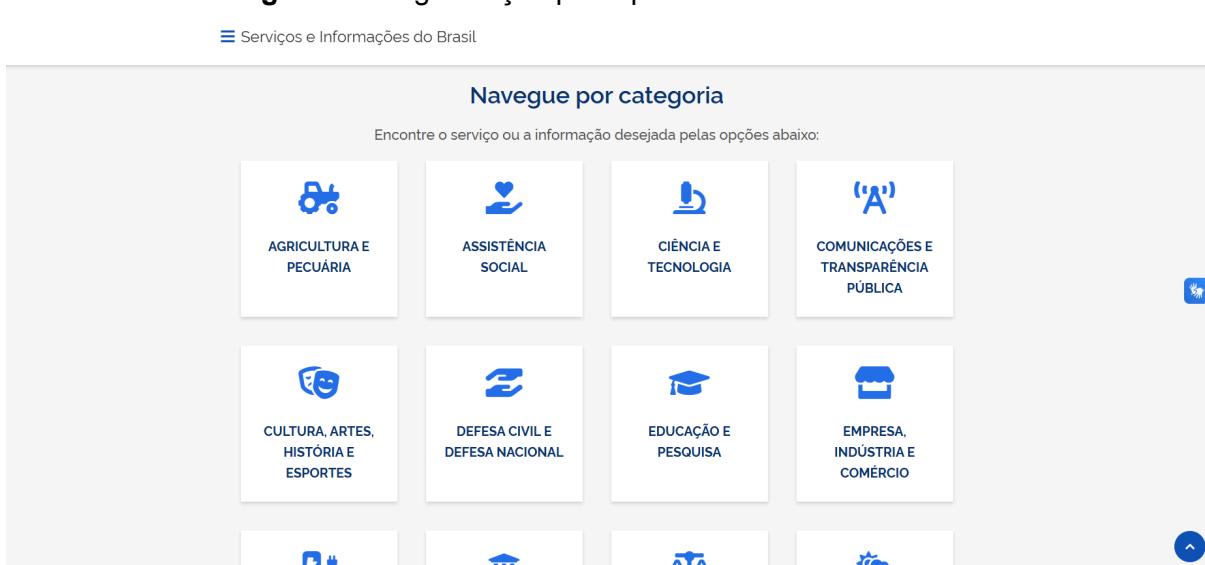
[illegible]

Serviços e Informações do Brasil

Navegue por categoria

Encontre o serviço ou a informação desejada pelas opções abaixo:

AGRICULTURA E PECUÁRIA

ASSISTÊNCIA SOCIAL

CIÊNCIA E TECNOLOGIA

COMUNICAÇÕES E TRANSPARÊNCIA PÚBLICA

CULTURA, ARTES, HISTÓRIA E ESPORTES

DEFESA CIVIL E DEFESA NACIONAL

EDUCAÇÃO E PESQUISA

EMPRESA, INDÚSTRIA E COMÉRCIO